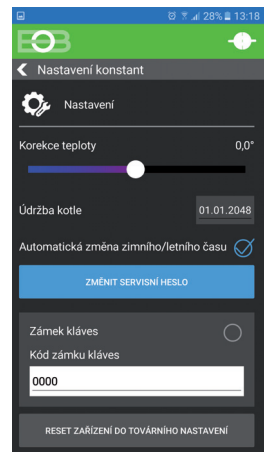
28% 13:18

EOB

Nastavení konstant

Nastavení

Korekce teploty 0,0°

Údržba kotle 01.01.2048

Automatická změna zimního/letního času

ZMĚNIT SERVISNÍ HESLO

Zámek kláves

Kód zámku kláves

0000

RESET ZAŘÍZENÍ DO TOVÁRNÍHO NASTAVENÍ